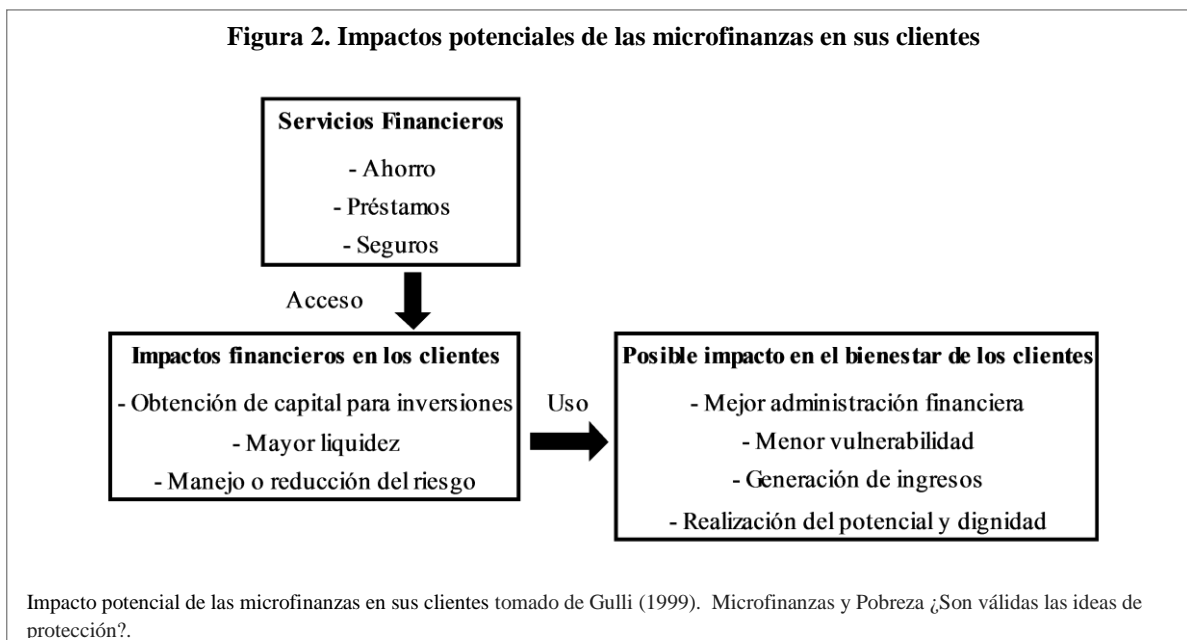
**Figura 2. Impactos potenciales de las microfinanzas en sus clientes**

**Servicios Financieros**

- Ahorro
- Préstamos
- Seguros

Acceso

**Impactos financieros en los clientes**

- Obtención de capital para inversiones
- Mayor liquidez
- Manejo o reducción del riesgo

Uso

**Posible impacto en el bienestar de los clientes**

- Mejor administración financiera
- Menor vulnerabilidad
- Generación de ingresos
- Realización del potencial y dignidad

Impacto potencial de las microfinanzas en sus clientes tomado de Gulli (1999). Microfinanzas y Pobreza ¿Son válidas las ideas de protección?.